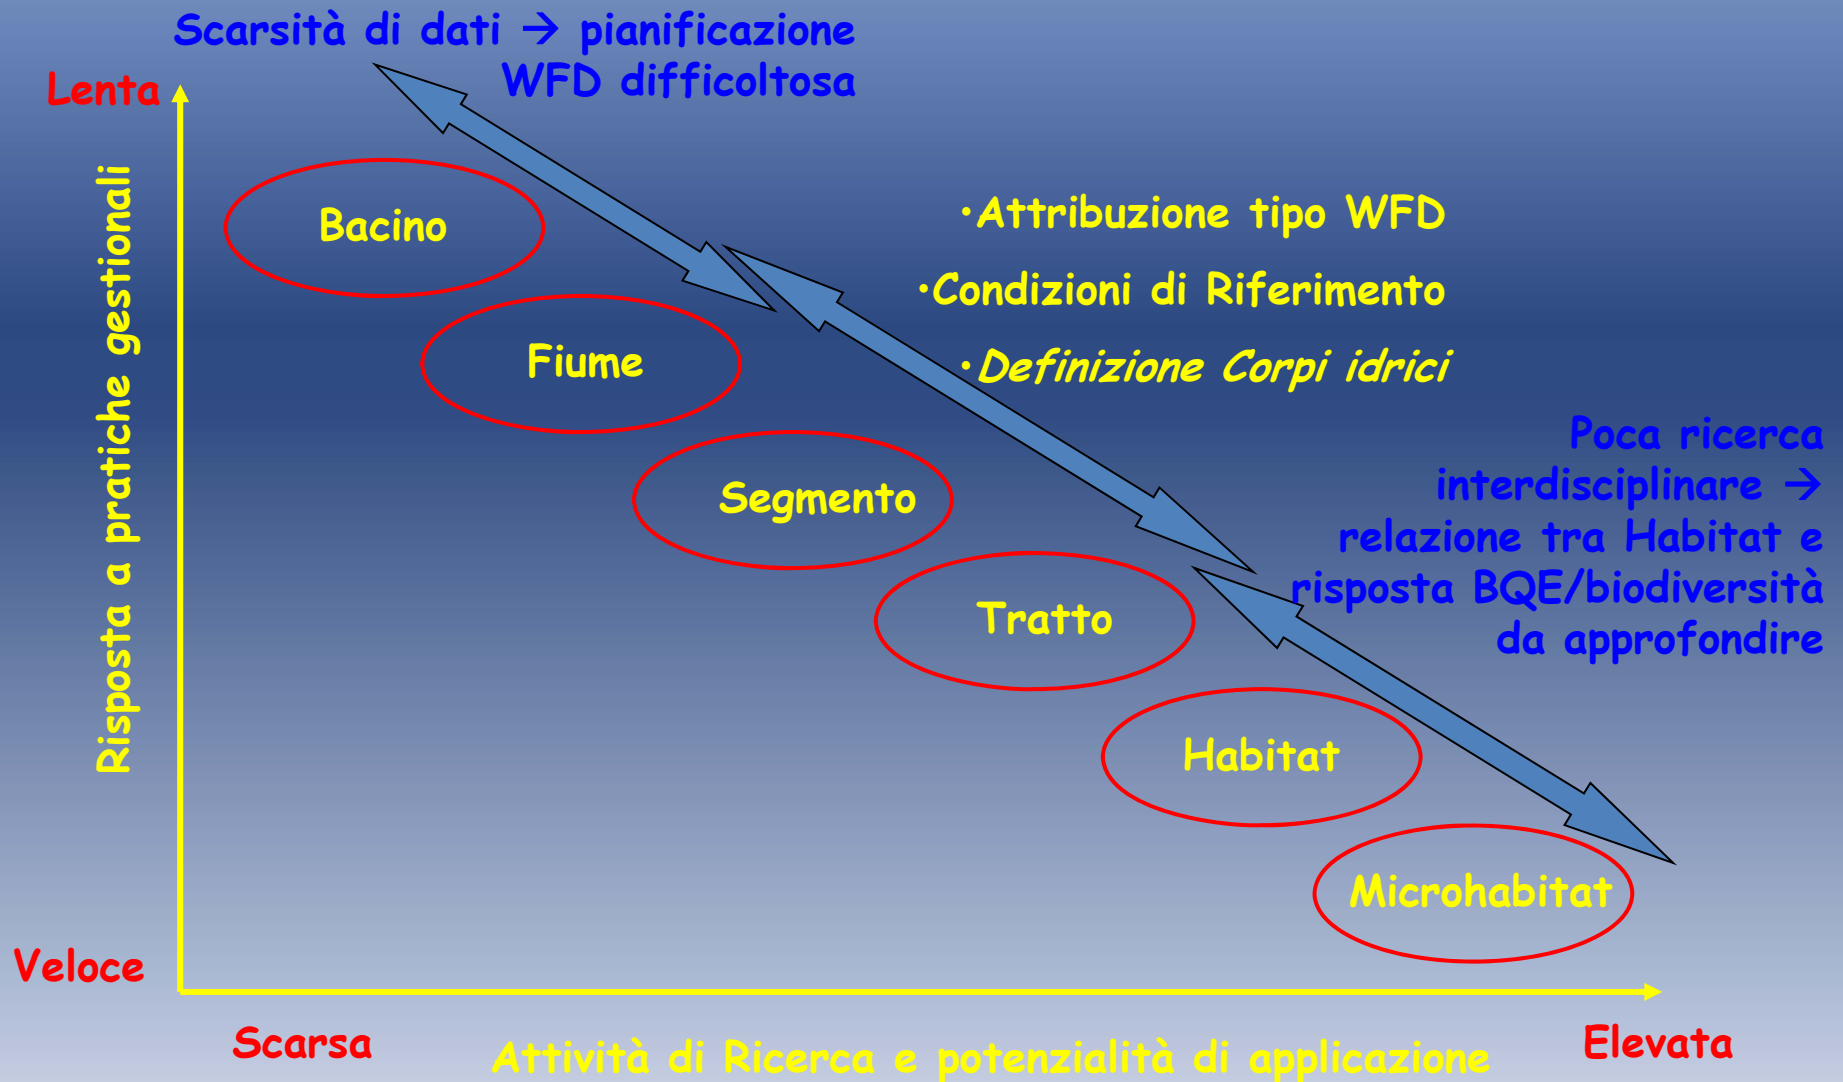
Scarsità di dati → pianificazione WFD difficoltosa

Lenta

Risposta a pratiche gestionali

Bacino

Fiume

Segmento

Tratto

Habitat

Microhabitat

•Attribuzione tipo WFD

•Condizioni di Riferimento

•*Definizione Corpi idrici*

Poca ricerca interdisciplinare → relazione tra Habitat e risposta BQE/biodiversità da approfondire

Veloce

Scarsa

Attività di Ricerca e potenzialità di applicazione

Elevata